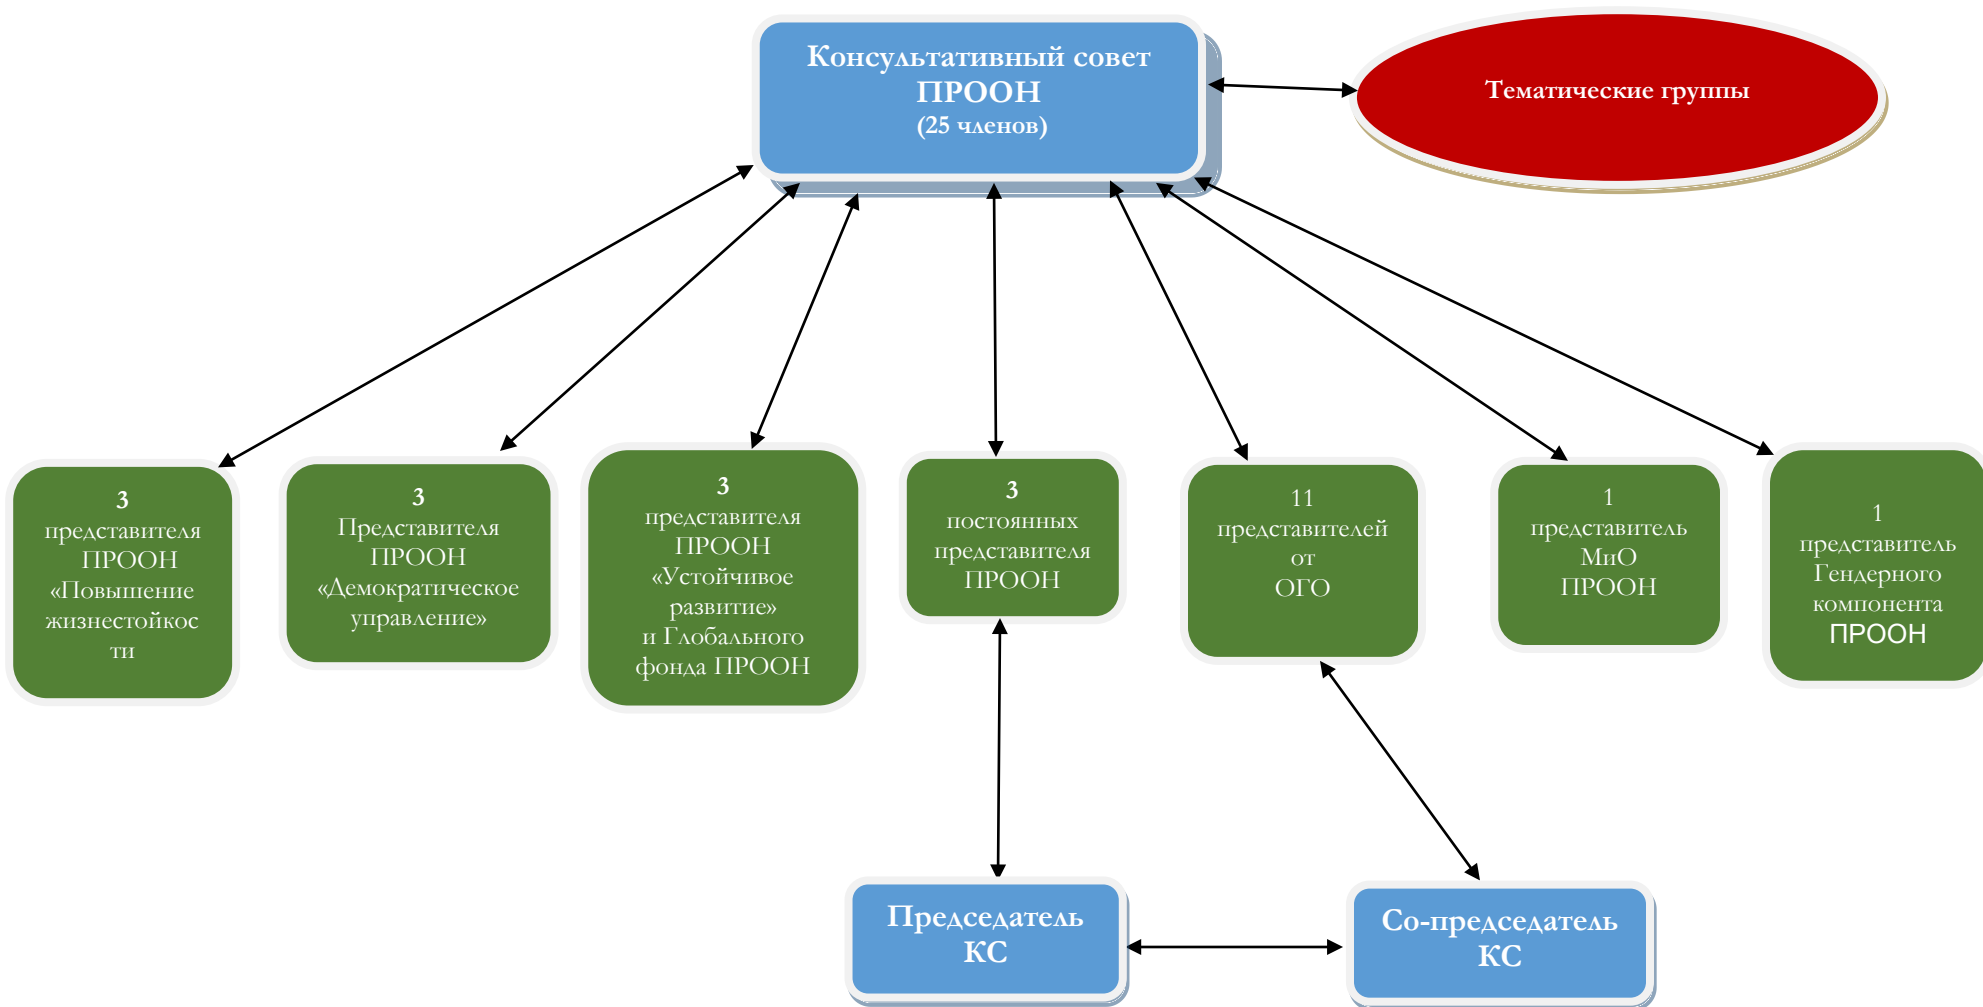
Консультативный совет ПРООН
(25 членов)

Тематические группы

3
представителя ПРООН «Повышение жизнестойкости»

3
Представителя ПРООН «Демократическое управление»

3
представителя ПРООН «Устойчивое развитие» и Глобального фонда ПРООН

3
постоянных представителя ПРООН

11
представителей от ОГО

1
представитель МиО ПРООН

1
представитель Гендерного компонента ПРООН

Председатель КС

Со-председатель КС